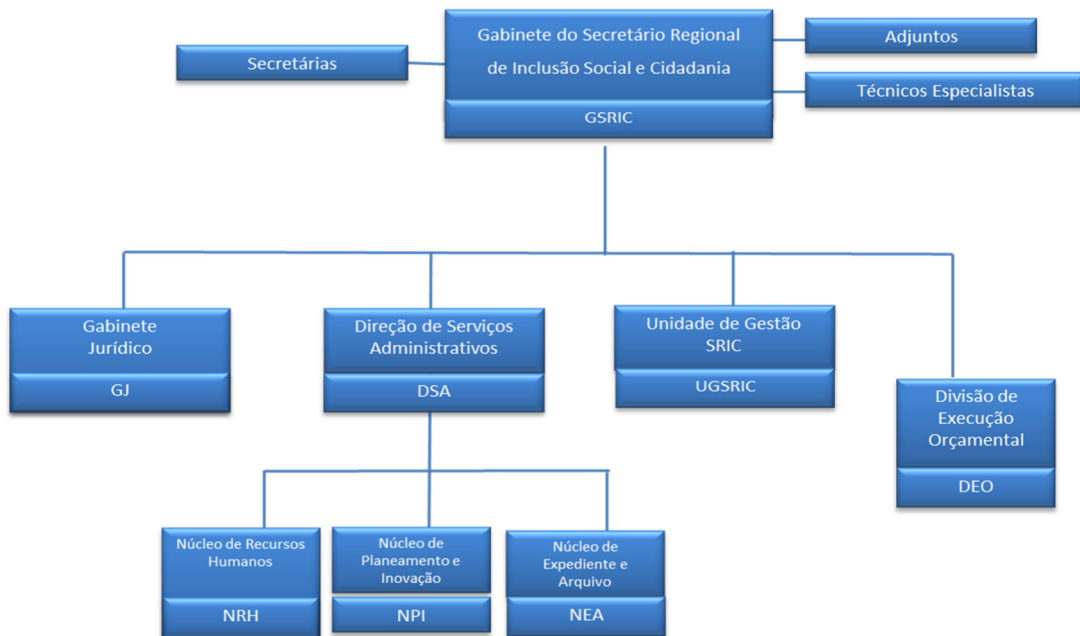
Gabinete do Secretário Regional de Inclusão Social e Cidadania

GSRIC

Secretárias

Adjuntos

Técnicos Especialistas

Gabinete Jurídico

GJ

Direção de Serviços Administrativos

DSA

Unidade de Gestão SRIC

UGSRIC

Divisão de Execução Orçamental

DEO

Núcleo de Recursos Humanos

NRH

Núcleo de Planeamento e Inovação

NPI

Núcleo de Expediente e Arquivo

NEA